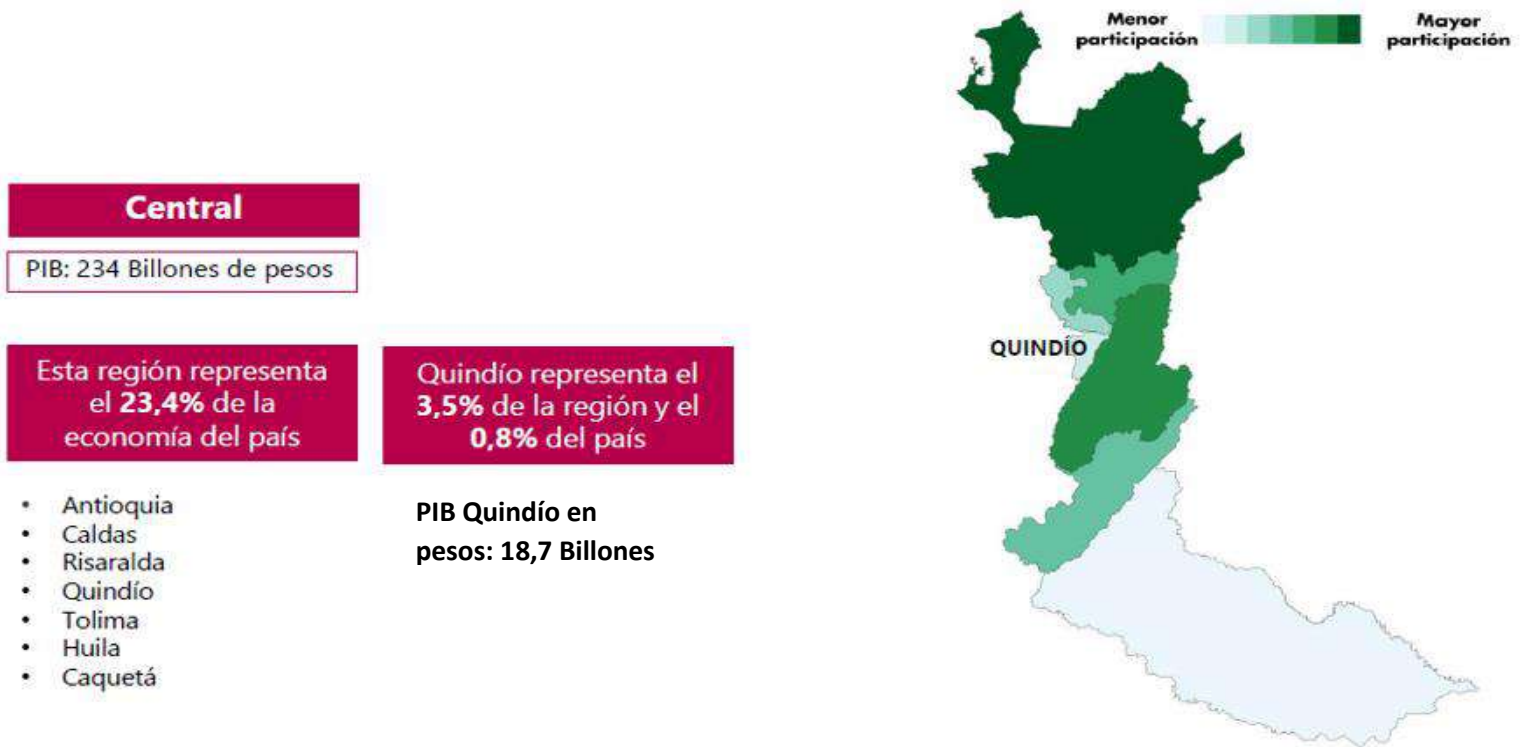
Central

PIB: 234 Billones de pesos

Esta región representa el **23,4%** de la economía del país

Quindío representa el **3,5%** de la región y el **0,8%** del país

- Antioquia
- Caldas
- Risaralda
- Quindío
- Tolima
- Huila
- Caquetá

PIB Quindío en pesos: 18,7 Billones

Menor participación

Mayor participación

QUINDÍO